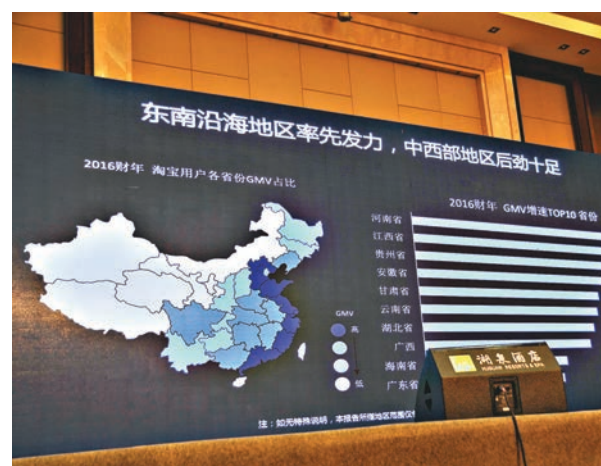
东南沿海地区率先发力，中西部地区后劲十足

2016财年 淘宝用户各省份GMV占比

GMV
高
低

2016财年 GMV增速TOP10省份

河南省
江西省
贵州省
安徽省
甘肃省
云南省
湖北省
广西
海南省
广东省

注：如无特殊说明，本报告所指地区范围仅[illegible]

湖景酒店
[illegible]